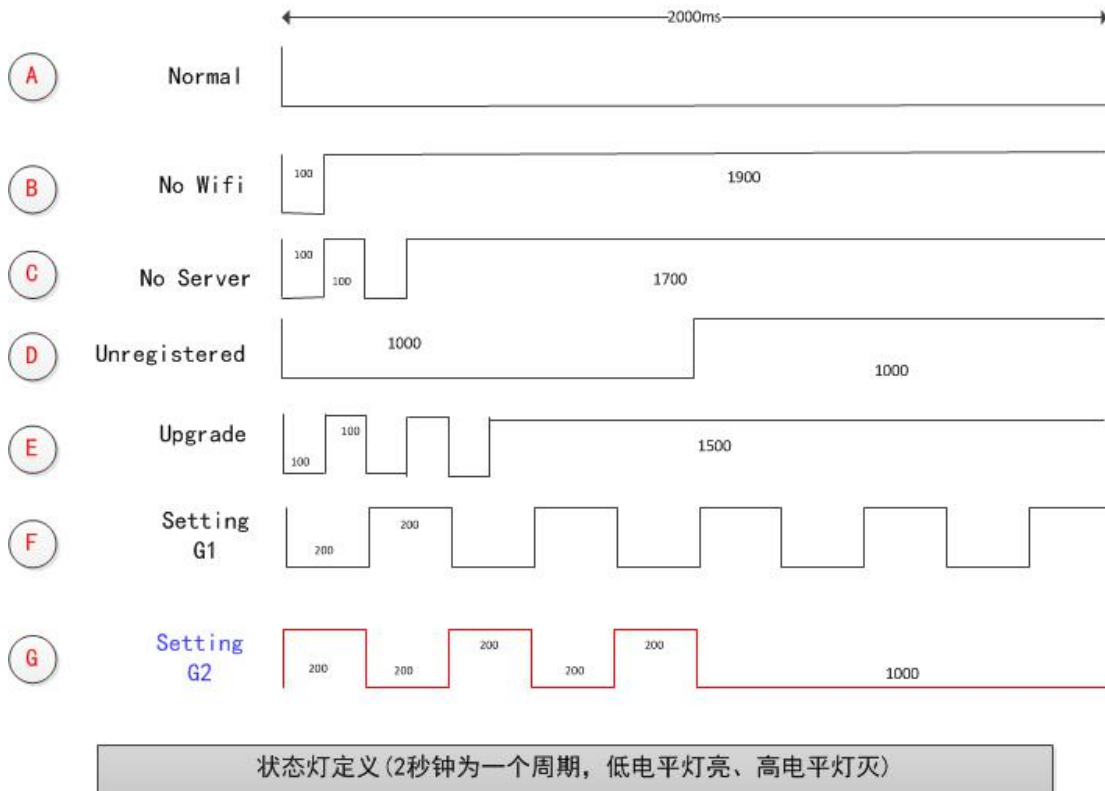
2000ms

A Normal

B No Wifi
100
1900

C No Server
100
100
1700

D Unregistered
1000
1000

E Upgrade
100
100
1500

F Setting G1
200
200

G Setting G2
200
200
200
200
200
1000

状态灯定义(2秒钟为一个周期，低电平灯亮、高电平灯灭)